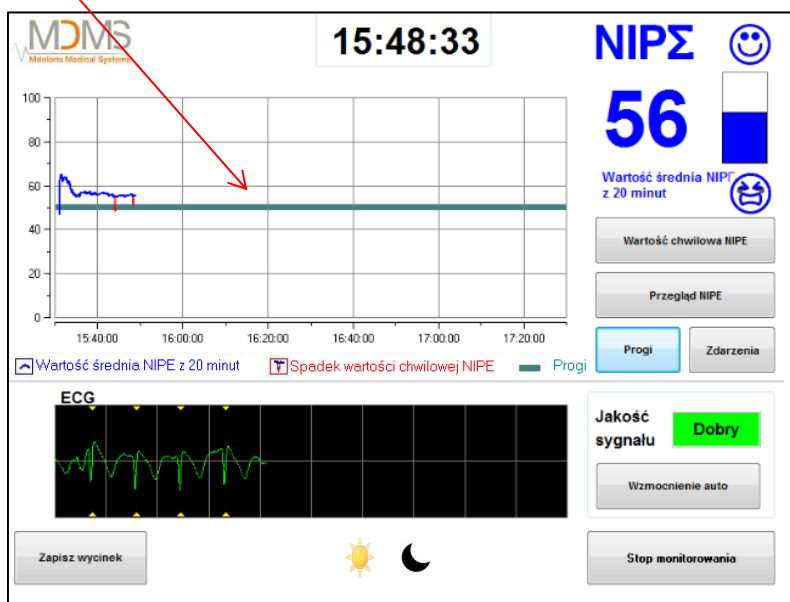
MDMS
Mdoloris Medical Systems

15:48:33

NIPΣ

56

Wartość średnia NIPE z 20 minut

100
80
60
40
20
0

15:40:00
16:00:00
16:20:00
16:40:00
17:00:00
17:20:00

Wartość średnia NIPE z 20 minut
Spadek wartości chwilowej NIPE
Progi

Wartość chwilowa NIPE

Przegląd NIPE

Progi

Zdarzenia

ECG

Jakość sygnału

Dobry

Wzmocnienie auto

Zapisz wycinek

Stop monitorowania